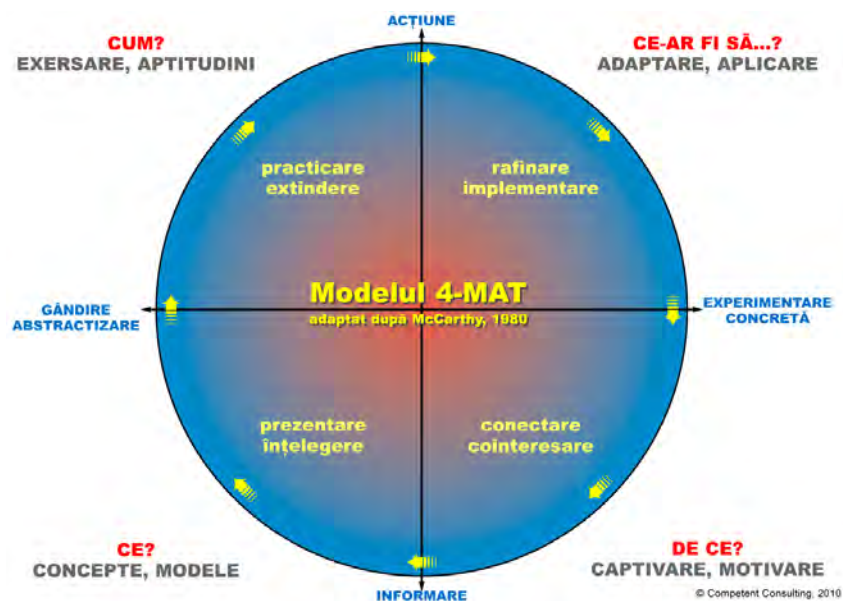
ACȚIUNE

CUM?
EXERSARE, APTITUDINI

CE-AR FI SĂ...?
ADAPTARE, APLICARE

practicare
extindere

rafinare
implementare

GÂNDIRE
ABSTRACTIZARE

Modelul 4-MAT
adaptat după McCarthy, 1980

EXPERIMENTARE
CONCRETĂ

prezentare
înțelegere

conectare
cointeresare

CE?
CONCEPTE, MODELE

DE CE?
CAPTIVARE, MOTIVARE

INFORMARE

© Competent Consulting, 2010